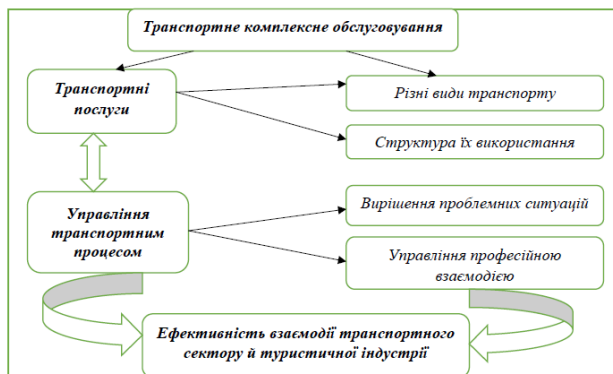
Транспортне комплексне обслуговування

Транспортні послуги

Різні види транспорту

Структура їх використання

Управління транспортним процесом

Вирішення проблемних ситуацій

Управління професійною взаємодією

Ефективність взаємодії транспортного сектору й туристичної індустрії